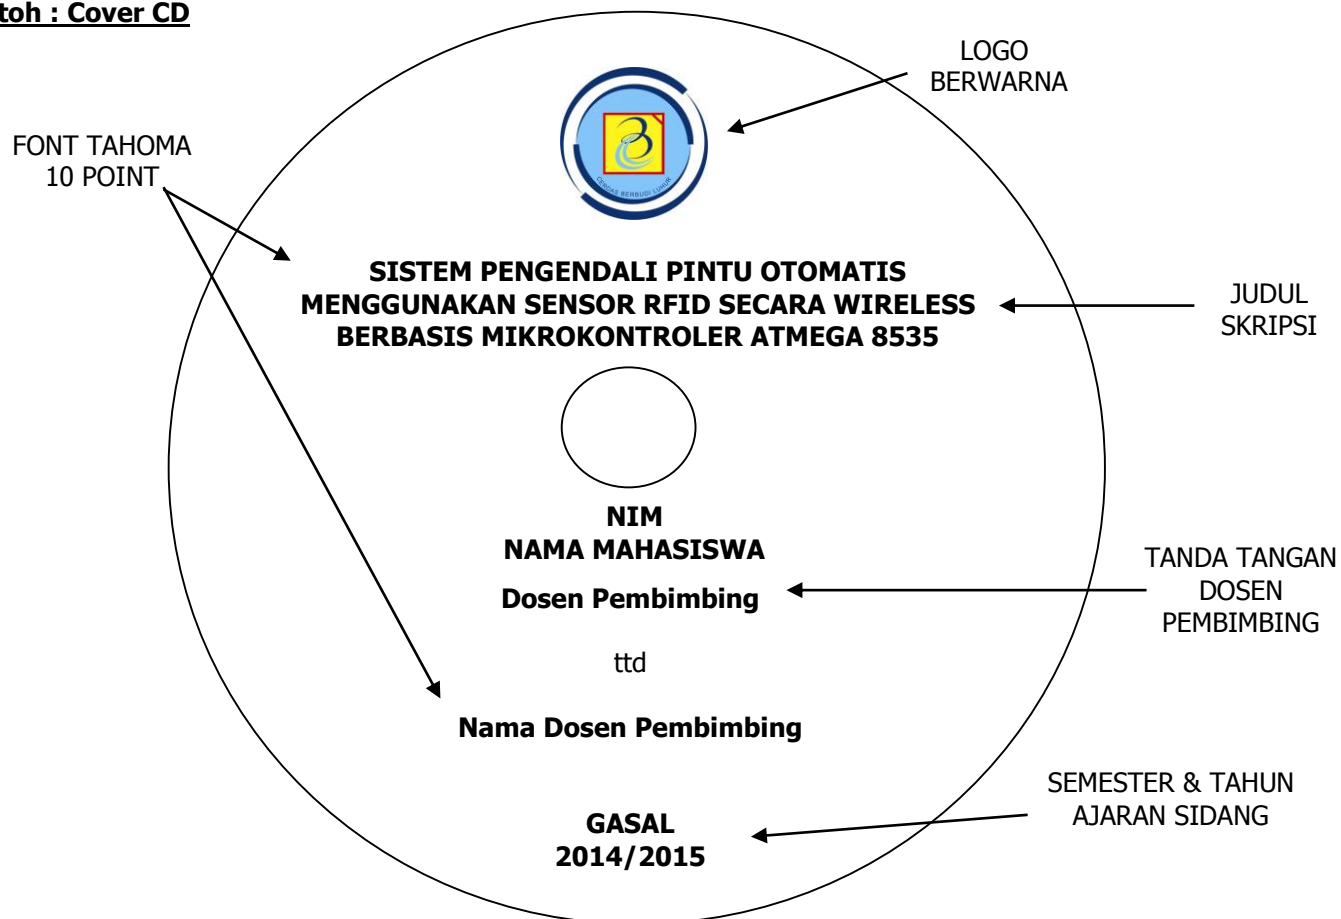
toh : Cover CD

LOGO BERWARNA

FONT TAHOMA 10 POINT

CERDAS BERBUDI LUHUR

SISTEM PENGENDALI PINTU OTOMATIS MENGGUNAKAN SENSOR RFID SECARA WIRELESS BERBASIS MIKROKONTROLER ATMEGA 8535

JUDUL SKRIPSI

NIM
NAMA MAHASISWA

Dosen Pembimbing

TANDA TANGAN DOSEN PEMBIMBING

ttd

Nama Dosen Pembimbing

SEMESTER & TAHUN AJARAN SIDANG

GASAL
2014/2015